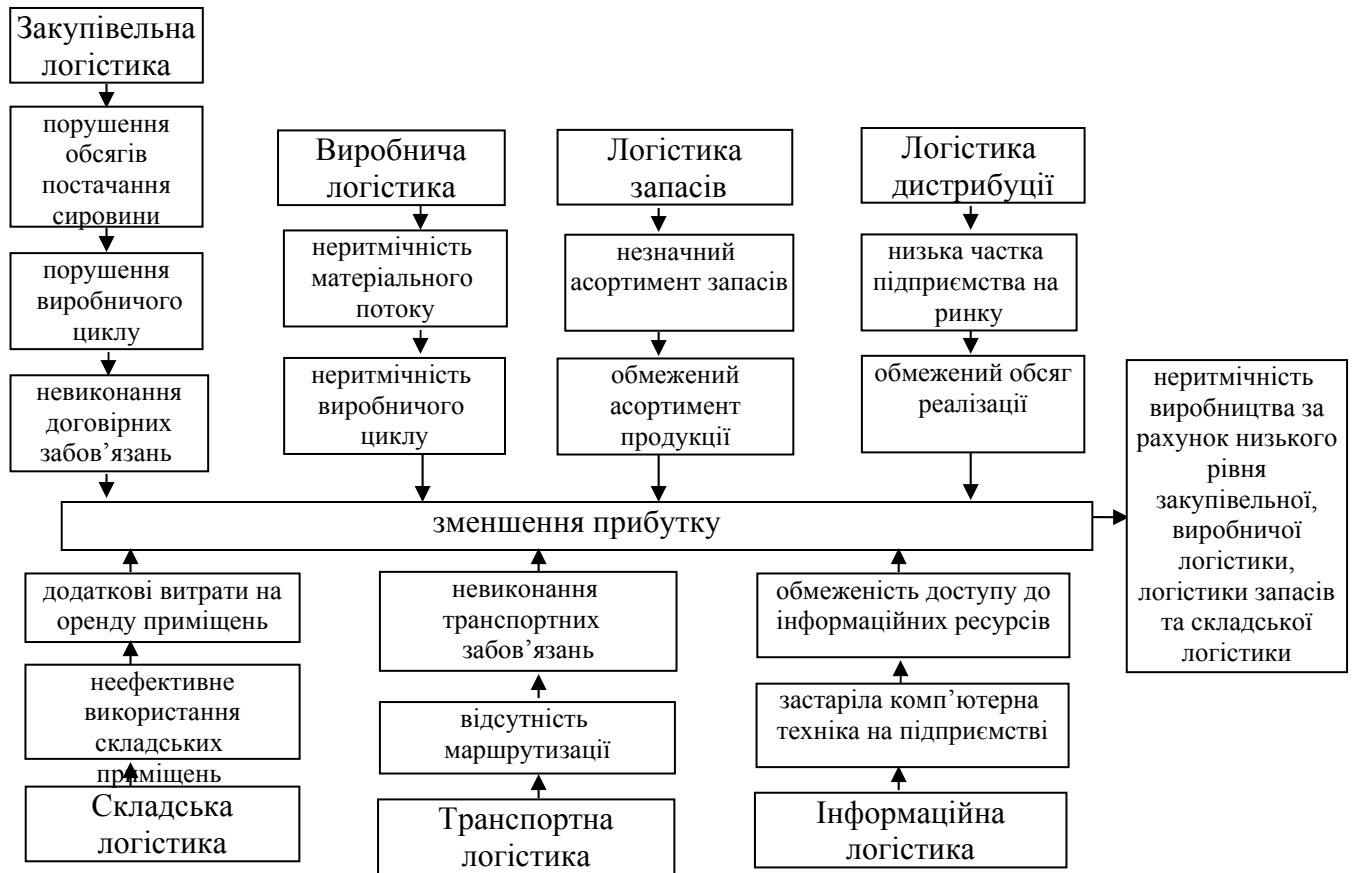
Закупівельна логістика

порушення обсягів постачання сировини

порушення виробничого циклу

невиконання договірних забов'язань

Виробнича логістика

неритмічність матеріального потоку

неритмічність виробничого циклу

Логістика запасів

незначний асортимент запасів

обмежений асортимент продукції

Логістика дистрибуції

низька частка підприємства на ринку

обмежений обсяг реалізації

неритмічність виробництва за рахунок низького рівня закупівельної, виробничої логістики, логістики запасів та складської логістики

зменшення прибутку

додаткові витрати на оренду приміщень

неефективне використання складських приміщень

Складська логістика

невиконання транспортних забов'язань

відсутність маршрутизації

Транспортна логістика

обмеженість доступу до інформаційних ресурсів

застаріла комп'ютерна техніка на підприємстві

Інформаційна логістика